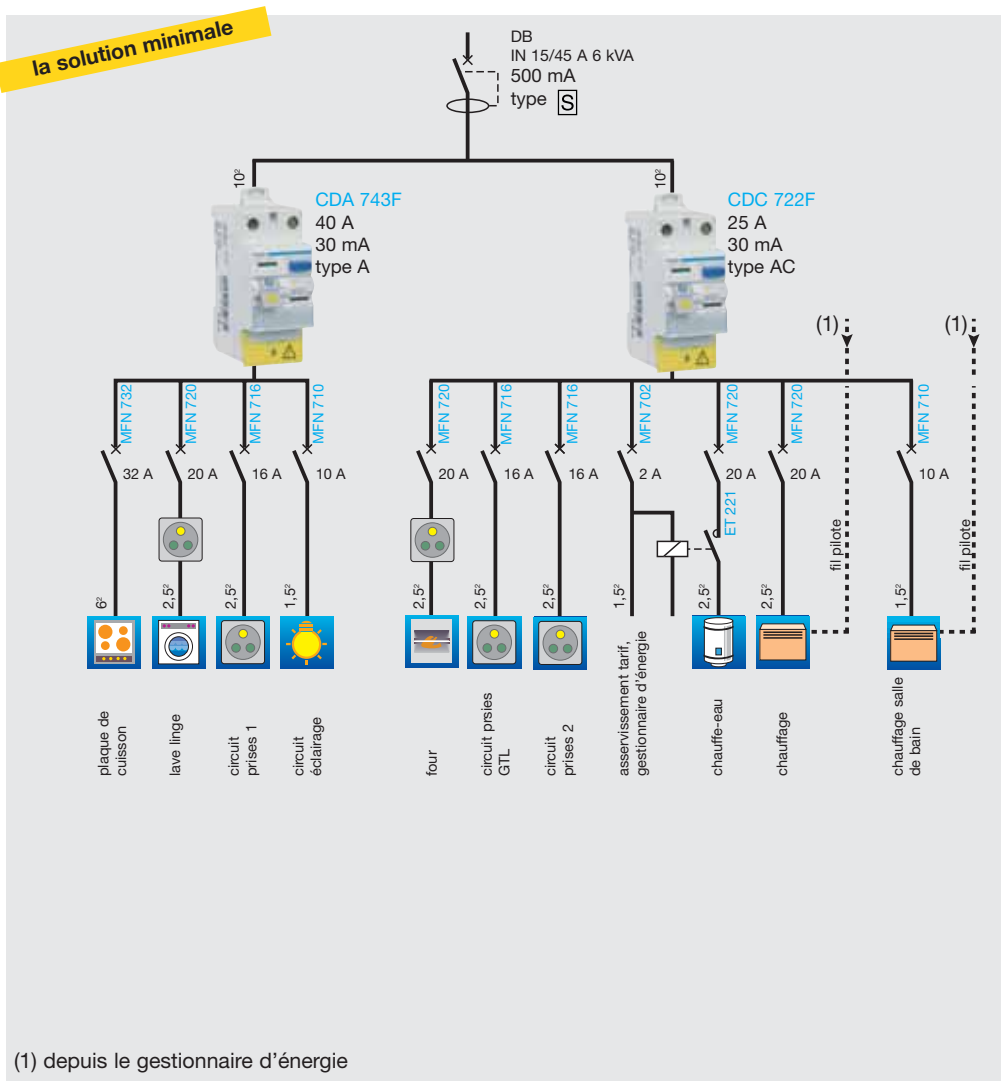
la solution minimale

DB
IN 15/45 A 6 kVA
500 mA
type S

10²

CDA 743F
40 A
30 mA
type A

10²

CDC 722F
25 A
30 mA
type AC

(1)

(1)

MFN 732
32 A
6²
plaque de cuisson

MFN 720
20 A
2,5²
lave linge

MFN 716
16 A
2,5²
circuit prises 1

MFN 710
10 A
1,5²
circuit éclairage

MFN 720
20 A
2,5²
four

MFN 716
16 A
2,5²
circuit prsies GTL

MFN 716
16 A
2,5²
circuit prises 2

MFN 702
2 A
1,5²
asservissement tarif, gestionnaire d'énergie

MFN 720
20 A
ET 221
2,5²
chauffe-eau

MFN 720
20 A
2,5²
chauffage

fil pilote

MFN 710
10 A
1,5²
chauffage salle de bain

fil pilote

(1) depuis le gestionnaire d'énergie